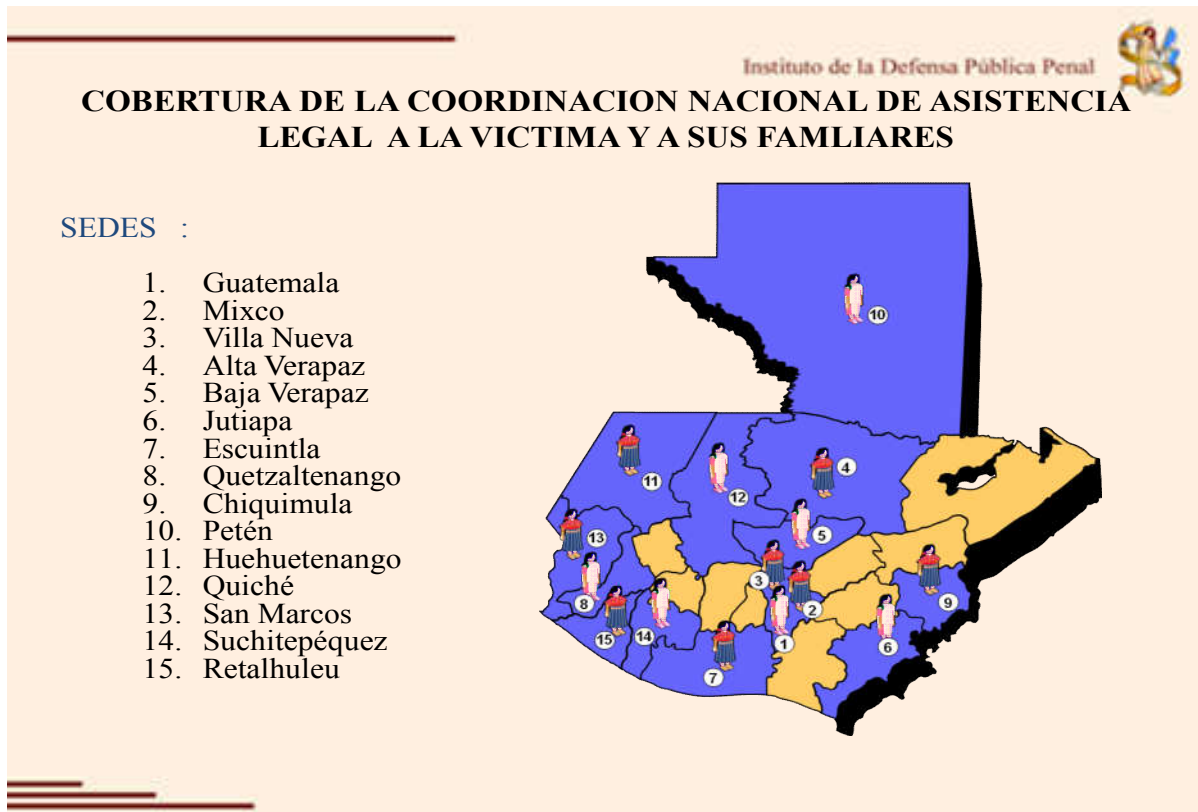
Instituto de la Defensa Pública Penal

COBERTURA DE LA COORDINACION NACIONAL DE ASISTENCIA LEGAL A LA VICTIMA Y A SUS FAMLIARES

SEDES :

1. Guatemala
2. Mixco
3. Villa Nueva
4. Alta Verapaz
5. Baja Verapaz
6. Jutiapa
7. Escuintla
8. Quetzaltenango
9. Chiquimula
10. Petén
11. Huehuetenango
12. Quiché
13. San Marcos
14. Suchitepéquez
15. Retalhuleu

10
11
12
4
5
13
3
2
9
8
15
14
1
6
7